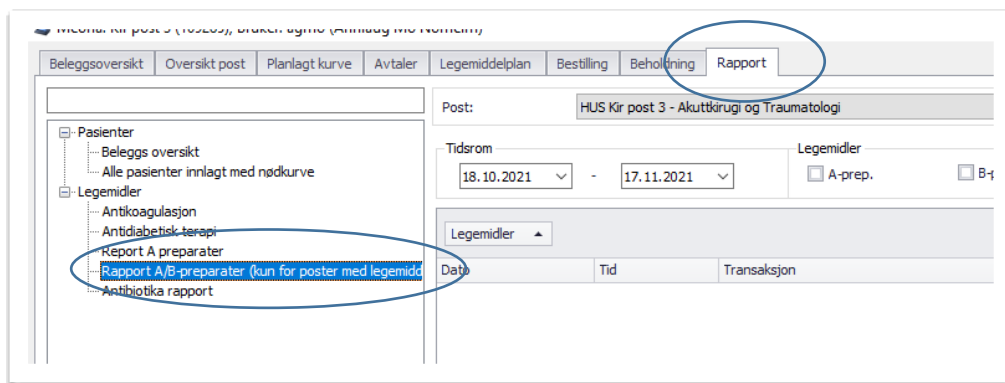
Meona: Kir post 3 (109203), Bruker: agmo (Annlaug Mo Nomeim)

Beleggsoversikt | Oversikt post | Planlagt kurve | Avtaler | Legemiddelplan | Bestilling | Beholdning | Rapport

Pasienter
Beleggs oversikt
Alle pasienter innlagt med nødkurve
Legemidler
Antikoagulasjon
Antidiabetisk terapi
Report A preparater
Rapport A/B-preparater (kun for poster med legemidd
Antibiotika rapport

Post: HUS Kir post 3 - Akuttkirurgi og Traumatologi

Tidsrom
18.10.2021 - 17.11.2021

Legemidler
A-prep.
B-p

Legemidler

| Dato | Tid | Transaksjon |
|---|---|---|